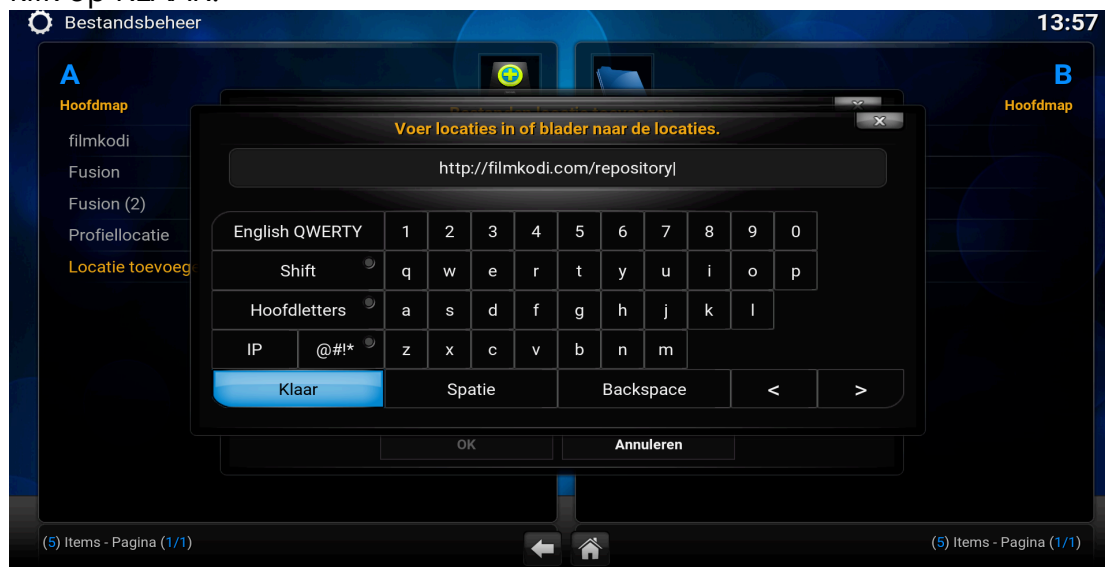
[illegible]

Bestandsbeheer

13:57

A

Hoofdmap

filmkodi

Fusion

Fusion (2)

Profiellocatie

Locatie toevoeg

B

Hoofdmap

Voer locaties in of blader naar de locaties.

http://filmkodi.com/repository|

| English QWERTY | 1 | 2 | 3 | 4 | 5 | 6 | 7 | 8 | 9 | 0 |
|---|---|---|---|---|---|---|---|---|---|---|
| Shift | q | w | e | r | t | y | u | i | o | p |
| Hoofdletters | a | s | d | f | g | h | j | k | l | |
| IP @#!* | z | x | c | v | b | n | m | | | |
| Klaar | Spatie | Backspace | < | > | | | | | | |

OK

Annuleren

(5) Items - Pagina (1/1)

(5) Items - Pagina (1/1)